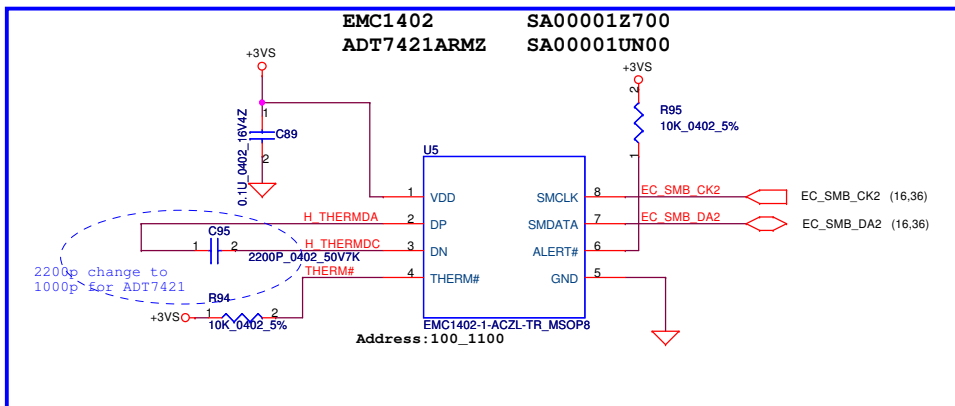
EMC1402 SA00001Z700
ADT7421ARMZ SA00001UN00

+3VS
1
C89
2
0.1U_0402_16V4Z

+3VS
2
R95
10K_0402_5%
1

U5
1 VDD
2 DP
3 DN
4 THERM#
SMCLK 8
SMDATA 7
ALERT# 6
GND 5
EMC1402-1-ACZL-TR_MSOP8

H_THERMDA
H_THERMDC
THERM#
EC_SMB_CK2
EC_SMB_DA2
EC_SMB_CK2 (16,36)
EC_SMB_DA2 (16,36)

C95
1 2
2200P_0402_50V7K

2200p change to 1000p for ADT7421

R94
+3VS 1 2
10K_0402_5%

Address:100_1100